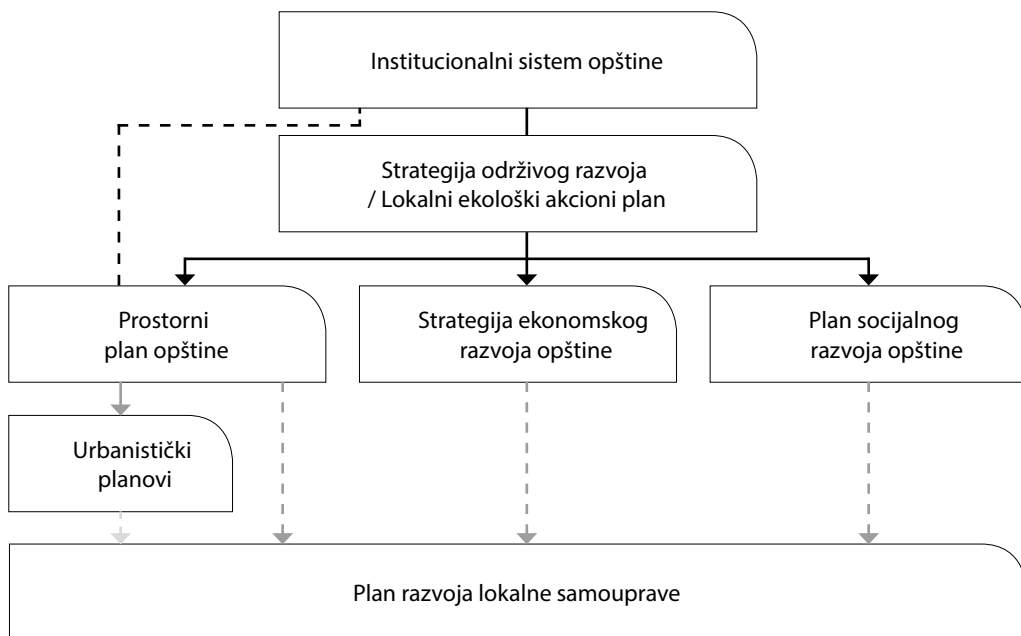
Institucionalni sistem opštine

Strategija održivog razvoja
/ Lokalni ekološki akcioni plan

Prostorni
plan opštine

Strategija ekonomskog
razvoja opštine

Plan socijalnog
razvoja opštine

Urbanistički
planovi

Plan razvoja lokalne samouprave